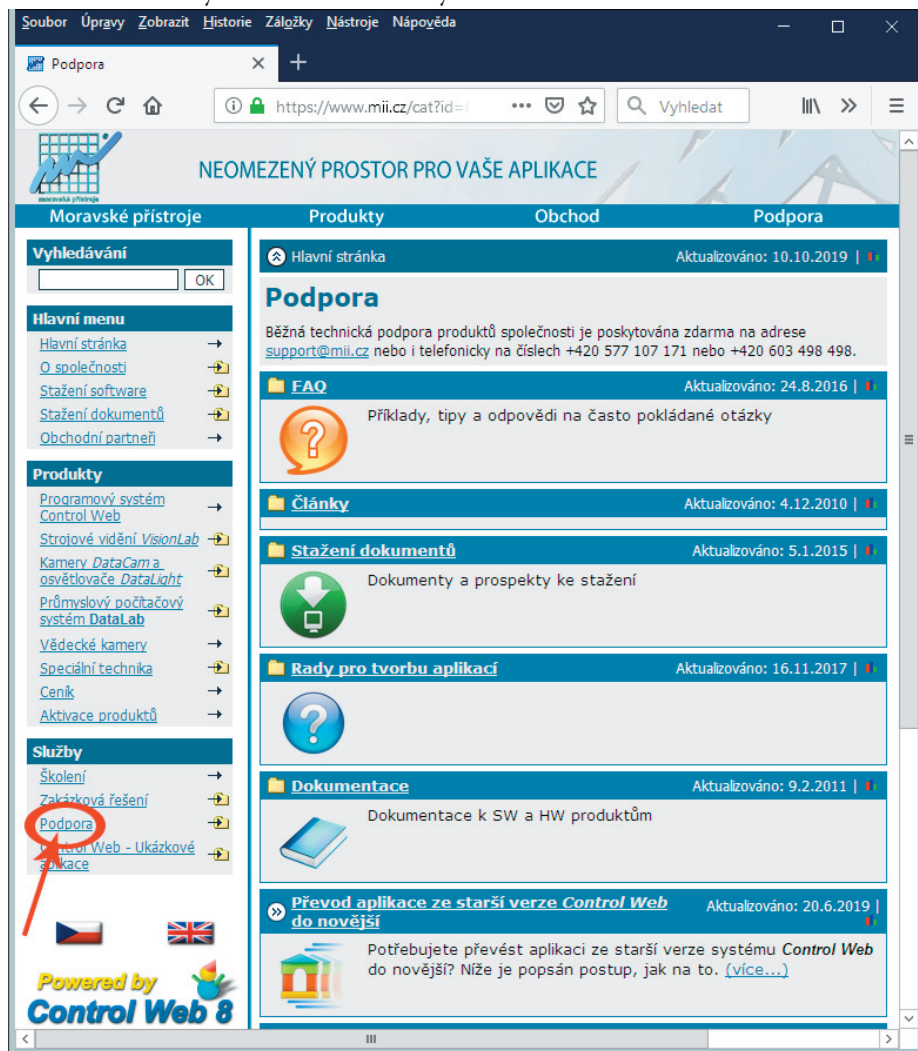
Soubor Úpravy Zobrazit Historie Záložky Nástroje Nápověda

Podpora

https://www.mii.cz/cat?id=

Vyhledat

moravské přístroje

NEOMEZENÝ PROSTOR PRO VAŠE APLIKACE

Moravské přístroje Produkty Obchod Podpora

Vyhledávání

OK

Hlavní menu

Hlavní stránka
O společnosti
Stažení software
Stažení dokumentů
Obchodní partneři

Produkty

Programový systém Control Web
Strojové vidění *VisionLab*
Kamery *DataCam* a osvětlovače *DataLight*
Průmyslový počítačový systém **DataLab**
Vědecké kamery
Speciální technika
Ceník
Aktivace produktů

Služby

Školení
Zakázková řešení
Podpora
Control Web - Ukázkové aplikace

Powered by Control Web 8

Hlavní stránka Aktualizováno: 10.10.2019 |

Podpora

Běžná technická podpora produktů společnosti je poskytována zdarma na adrese support@mii.cz nebo i telefonicky na číslech +420 577 107 171 nebo +420 603 498 498.

FAQ Aktualizováno: 24.8.2016 |

Příklady, tipy a odpovědi na často pokládané otázky

Články Aktualizováno: 4.12.2010 |

Stažení dokumentů Aktualizováno: 5.1.2015 |

Dokumenty a prospekty ke stažení

Rady pro tvorbu aplikací Aktualizováno: 16.11.2017 |

Dokumentace Aktualizováno: 9.2.2011 |

Dokumentace k SW a HW produktům

Převod aplikace ze starší verze *Control Web* do novější Aktualizováno: 20.6.2019 |

Potřebujete převést aplikaci ze starší verze systému *Control Web* do novější? Níže je popsán postup, jak na to. (více...)